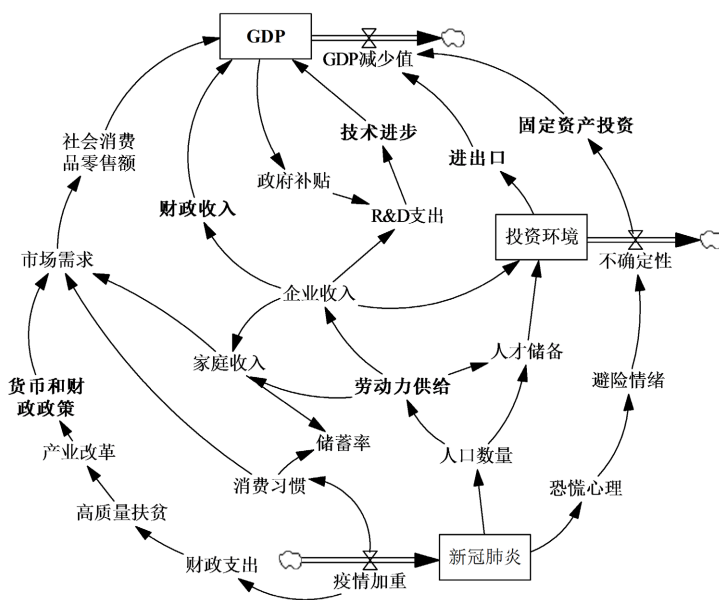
GDP
GDP减少值
社会消费品零售额
技术进步
固定资产投资
进出口
政府补贴
财政收入
R&D支出
投资环境
市场需求
不确定性
企业收入
家庭收入
人才储备
货币和财政政策
劳动力供给
避险情绪
产业改革
储蓄率
人口数量
消费习惯
恐慌心理
高质量扶贫
财政支出
疫情加重
新冠肺炎